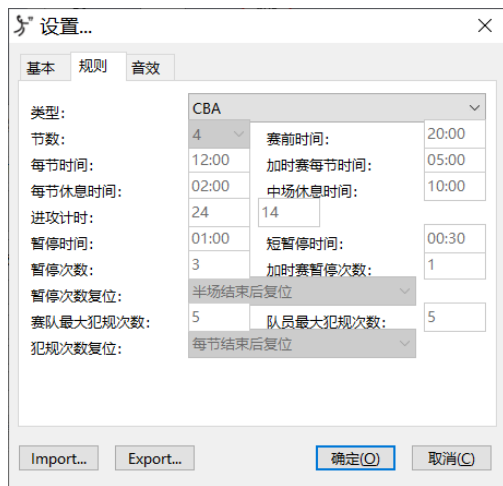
设置...
×
基本
规则
音效

类型:
CBA
节数:
4
赛前时间:
20:00
每节时间:
12:00
加时赛每节时间:
05:00
每节休息时间:
02:00
中场休息时间:
10:00
进攻计时:
24
14
暂停时间:
01:00
短暂停时间:
00:30
暂停次数:
3
加时赛暂停次数:
1
暂停次数复位:
半场结束后复位
赛队最大犯规次数:
5
队员最大犯规次数:
5
犯规次数复位:
每节结束后复位

Import...
Export...
确定(O)
取消(C)